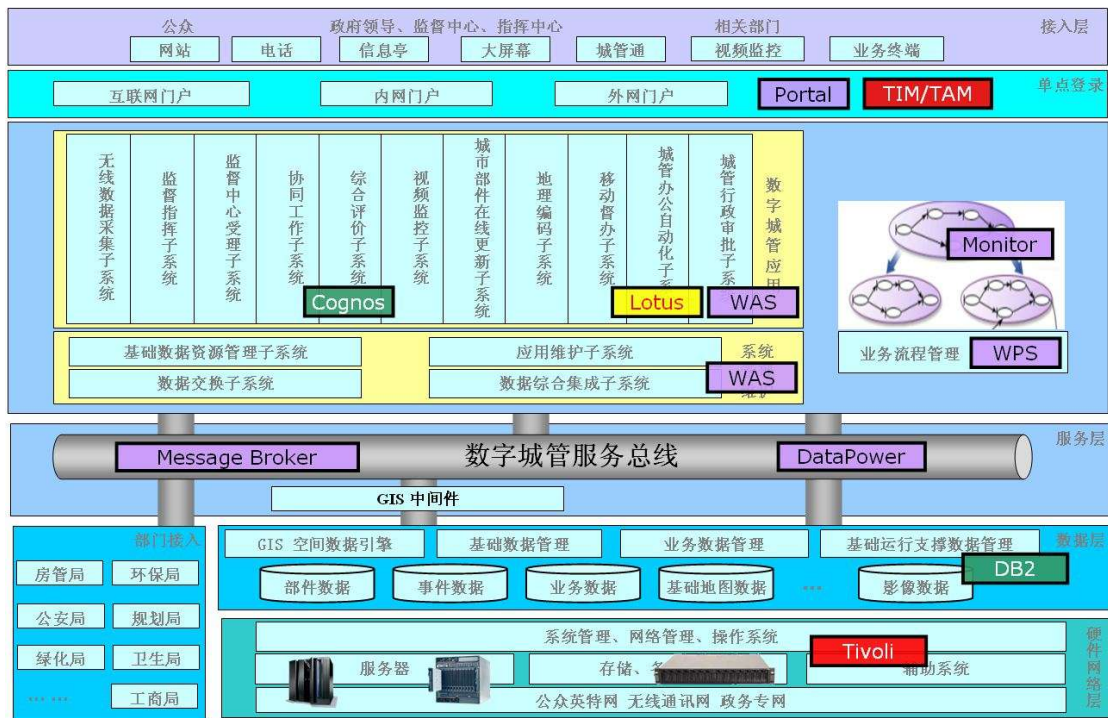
公众
政府领导、监督中心、指挥中心
相关部门
接入层
网站
电话
信息亭
大屏幕
城管通
视频监控
业务终端

互联网门户
内网门户
外网门户
Portal
TIM/TAM
单点登录

无线数据采集子系统
监督指挥子系统
监督中心受理子系统
协同工作子系统
综合评价子系统
视频监控子系统
城市部件在线更新子系统
地理编码子系统
移动督办子系统
城管办公自动化子系
城管行政审批子系
数字城管应用
Cognos
Lotus
WAS
Monitor
基础数据资源管理子系统
应用维护子系统
数据交换子系统
数据综合集成子系统
系统
WAS
维护
业务流程管理
WPS

Message Broker
数字城管服务总线
DataPower
服务层
GIS 中间件

部门接入
房管局
环保局
公安局
规划局
绿化局
卫生局
…… ……
工商局

GIS 空间数据引擎
基础数据管理
业务数据管理
基础运行支撑数据管理
数据层
部件数据
事件数据
业务数据
基础地图数据
…
影像数据
DB2

系统管理、网络管理、操作系统
Tivoli
服务器
存储、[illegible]
辅助系统
公众英特网 无线通讯网 政务专网
硬件网络层